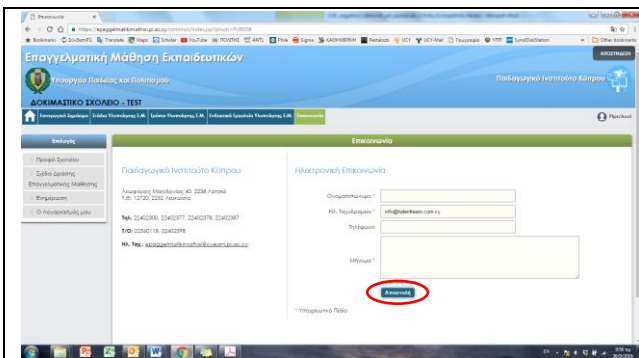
Επικοινωνία ×

https://epaggelmatikimathisi.pi.ac.cy/common/index.jsf?pnum=PUB008

Bookmarks Translate Maps Scholar YouTube ANT1 Sigma ΚΑΘΗΜΕΡΙΝΗ UCY UCY Mail Other bookmarks

ΑΠΟΣΥΝΔΕΣΗ

Επαγγελματική Μάθηση Εκπαιδευτικών

Υπουργείο Παιδείας και Πολιτισμού

Παιδαγωγικό Ινστιτούτο Κύπρου

ΔΟΚΙΜΑΣΤΙΚΟ ΣΧΟΛΕΙΟ - TEST

Εισαγωγική Σελίδα | Σχέδιο Υποστήριξης Ε.Μ. | Σχέδιο Υποστήριξης Ε.Μ. | Ενδεικτικά Σχέδια Υποστήριξης Ε.Μ. | Επικοινωνία

Επιλογές

Προφίλ Σχολείου

Σχέδιο Δράσης Επαγγελματικής Μάθησης

Ενημέρωση

Ο Λογαριασμός μου

Επικοινωνία

Παιδαγωγικό Ινστιτούτο Κύπρου

Λεωφόρος Μακεδονίας 40, 2238 Λατσιά
Τ.Θ. 12720, 2252 Λευκωσία

Τηλ: 22402300, 22402377, 22402378, 22402387

Τ/Ο: 22480118, 22402398

Ηλ. Ταχ.: epaggelmatikimathisi@cyearn.pi.ac.cy

Ηλεκτρονική Επικοινωνία

Ονοματεπώνυμο: *

Ηλ. Ταχυδρομείο: * info@talentteam.com.cy

Τηλέφωνο:

Μήνυμα: *

Αποστολή

* Υποχρεωτικό Πεδίο